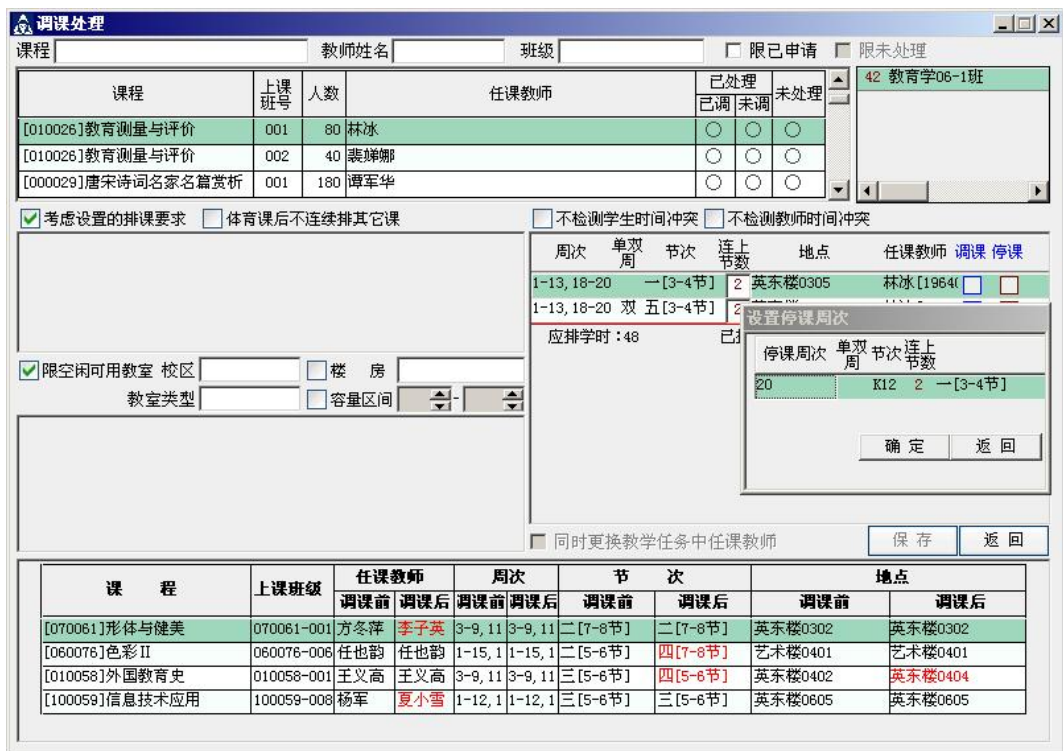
调课处理

课程　教师姓名　班级　限已申请　限未处理

| 课程 | 上课班号 | 人数 | 任课教师 | 已处理 已调 | 已处理 未调 | 未处理 |
|---|---|---|---|---|---|---|
| [010026]教育测量与评价 | 001 | 80 | 林冰 | ○ | ○ | ○ |
| [010026]教育测量与评价 | 002 | 40 | 裴娣娜 | ○ | ○ | ○ |
| [000029]唐宋诗词名家名篇赏析 | 001 | 180 | 谭军华 | ○ | ○ | ○ |

42 教育学06-1班

考虑设置的排课要求　体育课后不连续排其它课

不检测学生时间冲突　不检测教师时间冲突

| 周次 | 单双周 | 节次 | 连上节数 | 地点 | 任课教师 | 调课 | 停课 |
|---|---|---|---|---|---|---|---|
| 1-13,18-20 | | 一[3-4节] | 2 | 英东楼0305 | 林冰[1964( | | |
| 1-13,18-20 | 双 | 五[3-4节] | 2 | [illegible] | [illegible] | | |

应排学时：48　已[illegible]

设置停课周次

| 停课周次 | 单双周 | 节次 | 连上节数 |
|---|---|---|---|
| 20 | | K12 | 2 一[3-4节] |

确 定　返 回

限空闲可用教室 校区　楼　房

教室类型　容量区间

同时更换教学任务中任课教师　保 存　返 回

| 课　程 | 上课班级 | 任课教师 调课前 | 任课教师 调课后 | 周次 调课前 | 周次 调课后 | 节次 调课前 | 节次 调课后 | 地点 调课前 | 地点 调课后 |
|---|---|---|---|---|---|---|---|---|---|
| [070061]形体与健美 | 070061-001 | 方冬萍 | 李子英 | 3-9,11 | 3-9,11 | 二[7-8节] | 二[7-8节] | 英东楼0302 | 英东楼0302 |
| [060076]色彩II | 060076-006 | 任也韵 | 任也韵 | 1-15,1 | 1-15,1 | 二[5-6节] | 四[7-8节] | 艺术楼0401 | 艺术楼0401 |
| [010058]外国教育史 | 010058-001 | 王义高 | 王义高 | 3-9,11 | 3-9,11 | 三[5-6节] | 四[5-6节] | 英东楼0402 | 英东楼0404 |
| [100059]信息技术应用 | 100059-008 | 杨军 | 夏小雪 | 1-12,1 | 1-12,1 | 三[5-6节] | 三[5-6节] | 英东楼0605 | 英东楼0605 |